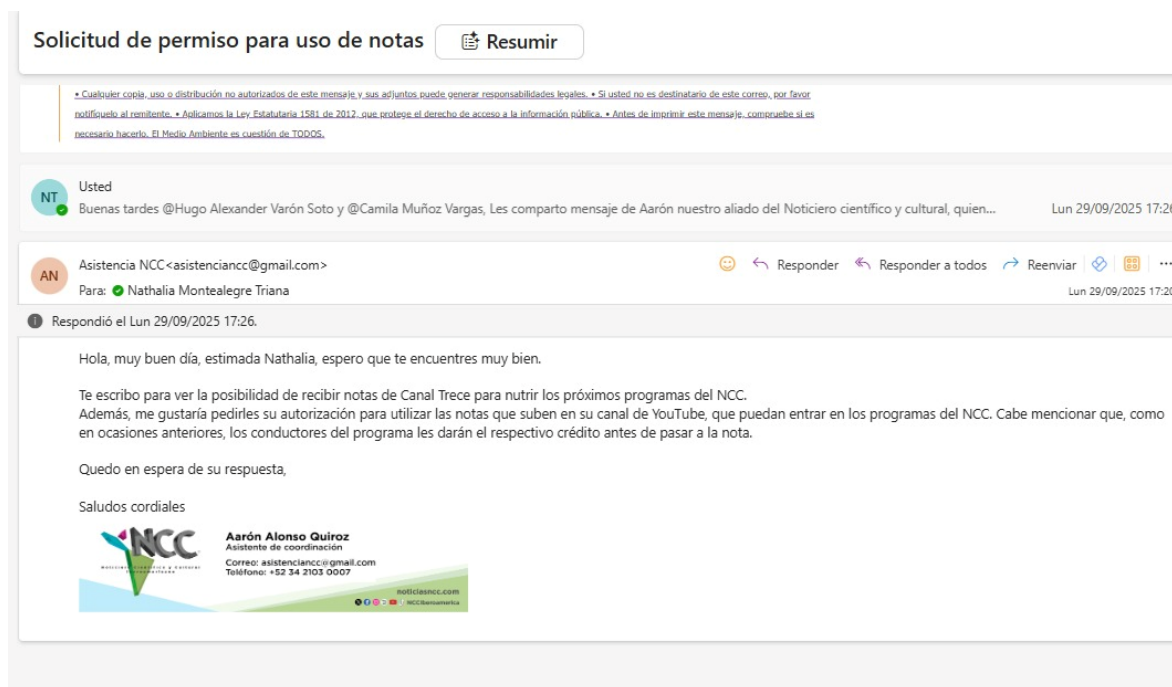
Solicitud de permiso para uso de notas Resumir

• Cualquier copia, uso o distribución no autorizados de este mensaje y sus adjuntos puede generar responsabilidades legales. • Si usted no es destinatario de este correo, por favor notifíquelo al remitente. • Aplicamos la Ley Estatutaria 1581 de 2012, que protege el derecho de acceso a la información pública. • Antes de imprimir este mensaje, compruebe si es necesario hacerlo. El Medio Ambiente es cuestión de TODOS.

NT
Usted
Buenas tardes @Hugo Alexander Varón Soto y @Camila Muñoz Vargas, Les comparto mensaje de Aarón nuestro aliado del Noticiero científico y cultural, quien... Lun 29/09/2025 17:2

AN
Asistencia NCC<asistenciancc@gmail.com>
Para: Nathalia Montealegre Triana
Responder Responder a todos Reenviar
Lun 29/09/2025 17:2

Respondió el Lun 29/09/2025 17:26.

Hola, muy buen día, estimada Nathalia, espero que te encuentres muy bien.

Te escribo para ver la posibilidad de recibir notas de Canal Trece para nutrir los próximos programas del NCC.
Además, me gustaría pedirles su autorización para utilizar las notas que suben en su canal de YouTube, que puedan entrar en los programas del NCC. Cabe mencionar que, como en ocasiones anteriores, los conductores del programa les darán el respectivo crédito antes de pasar a la nota.

Quedo en espera de su respuesta,

Saludos cordiales

NCC
Noticiero Científico y Cultural Iberoamericano
Aarón Alonso Quiroz
Asistente de coordinación
Correo: asistenciancc@gmail.com
Teléfono: +52 34 2103 0007
noticiasncc.com
NCCIberoamerica